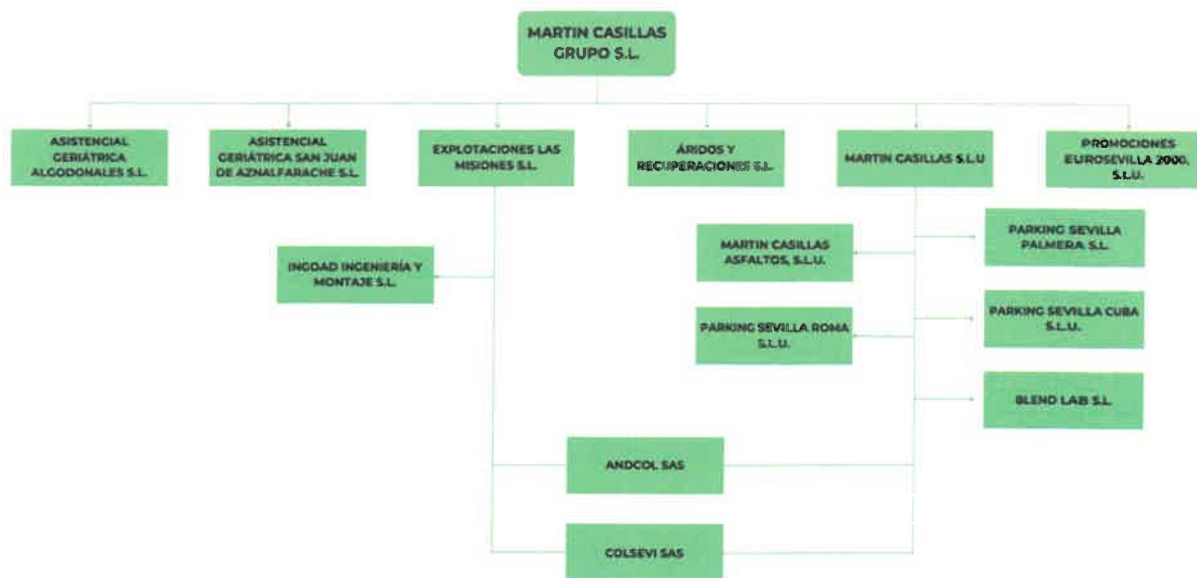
MARTIN CASILLAS GRUPO S.L.

ASISTENCIAL GERIÁTRICA ALGODONALES S.L.

ASISTENCIAL GERIÁTRICA SAN JUAN DE AZNALFARACHE S.L.

EXPLOTACIONES LAS MISIONES S.L.

ÁRIDOS Y RECUPERACIONES S.L.

MARTIN CASILLAS S.L.U

PROMOCIONES EUROSEVILLA 2000, S.L.U.

INGDAD INGENIERÍA Y MONTAJE S.L.

MARTIN CASILLAS ASFALTOS, S.L.U.

PARKING SEVILLA PALMERA S.L.

PARKING SEVILLA ROMA S.L.U.

PARKING SEVILLA CUBA S.L.U.

BLEND LAB S.L.

ANDCOL SAS

COLSEVI SAS